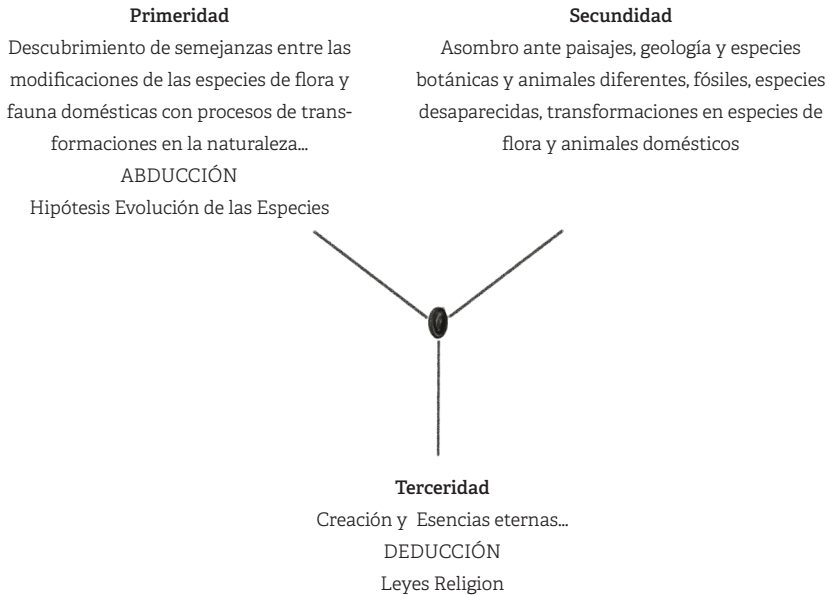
**Primeridad**
Descubrimiento de semejanzas entre las modificaciones de las especies de flora y fauna domésticas con procesos de transformaciones en la naturaleza...
ABDUCCIÓN
Hipótesis Evolución de las Especies

**Secundidad**
Asombro ante paisajes, geología y especies botánicas y animales diferentes, fósiles, especies desaparecidas, transformaciones en especies de flora y animales domésticos

**Terceridad**
Creación y Esencias eternas...
DEDUCCIÓN
Leyes Religion